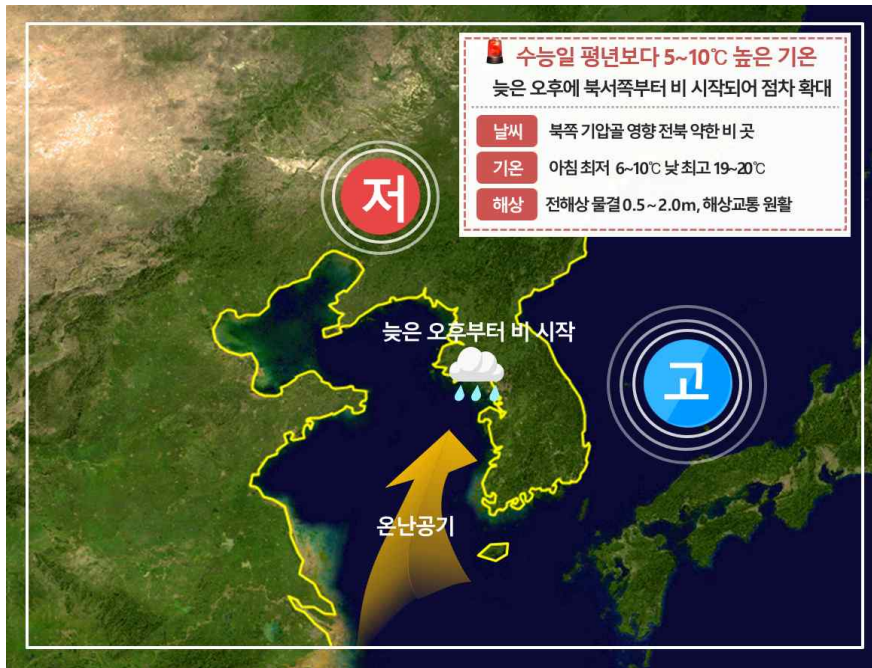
수능일 평년보다 5~10℃ 높은 기온

늦은 오후에 북서쪽부터 비 시작되어 점차 확대

| 날씨 | 북쪽 기압골 영향 전북 약한 비 곳 |
|---|---|
| 기온 | 아침 최저 6~10℃ 낮 최고 19~20℃ |
| 해상 | 전해상 물결 0.5~2.0m, 해상교통 원활 |

저

늦은 오후부터 비 시작

고

온난공기